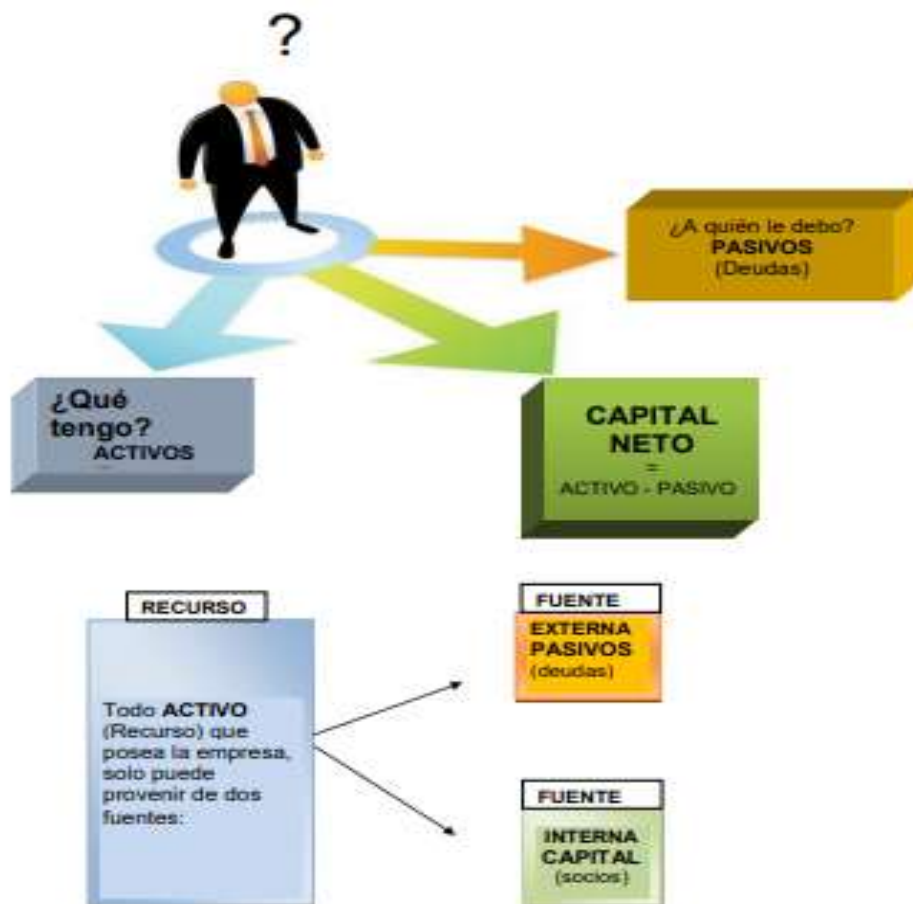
?

¿A quién le debo?
PASIVOS
(Deudas)

¿Qué tengo?
ACTIVOS

CAPITAL NETO
=
ACTIVO - PASIVO

RECURSO

Todo ACTIVO (Recurso) que posea la empresa, solo puede provenir de dos fuentes:

FUENTE
EXTERNA
PASIVOS
(deudas)

FUENTE
INTERNA
CAPITAL
(socios)